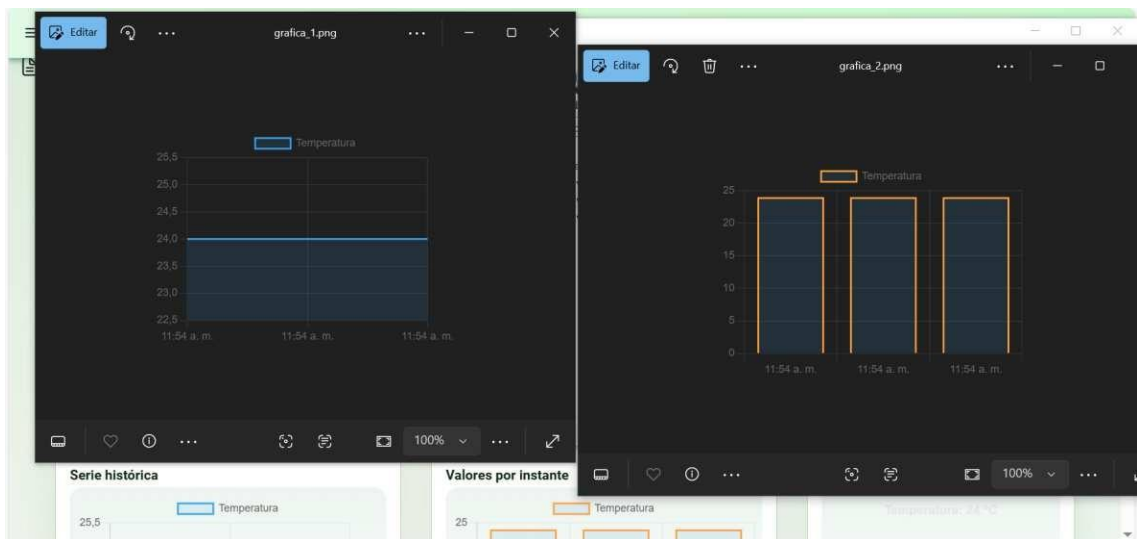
Editar
grafica_1.png
...
Temperatura
25,5
25,0
24,5
24,0
23,5
23,0
22,5
11:54 a. m.
11:54 a. m.
11:54 a. m.
100%

Editar
grafica_2.png
...
Temperatura
25
20
15
10
5
0
11:54 a. m.
11:54 a. m.
11:54 a. m.
100%

Serie histórica
Temperatura
25,5

Valores por instante
Temperatura
25

Temperatura: 24 °C